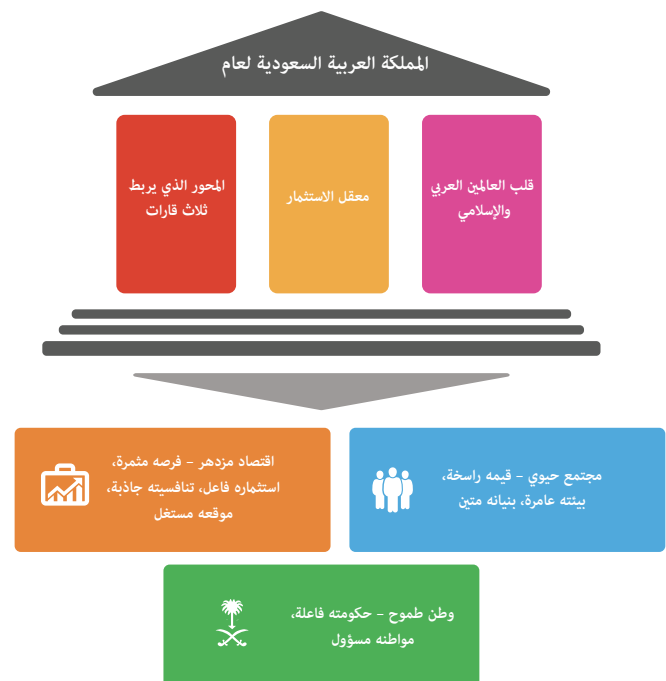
المملكة العربية السعودية لعام

قلب العالمين العربي والإسلامي

معقل الاستثمار

المحور الذي يربط ثلاث قارات

مجتمع حيوي – قيمه راسخة، بيئته عامرة، بنيانه متين

اقتصاد مزدهر – فرصه مثمرة، استثماره فاعل، تنافسيته جاذبة، موقعه مستغل

وطن طموح – حكومته فاعلة، مواطنه مسؤول